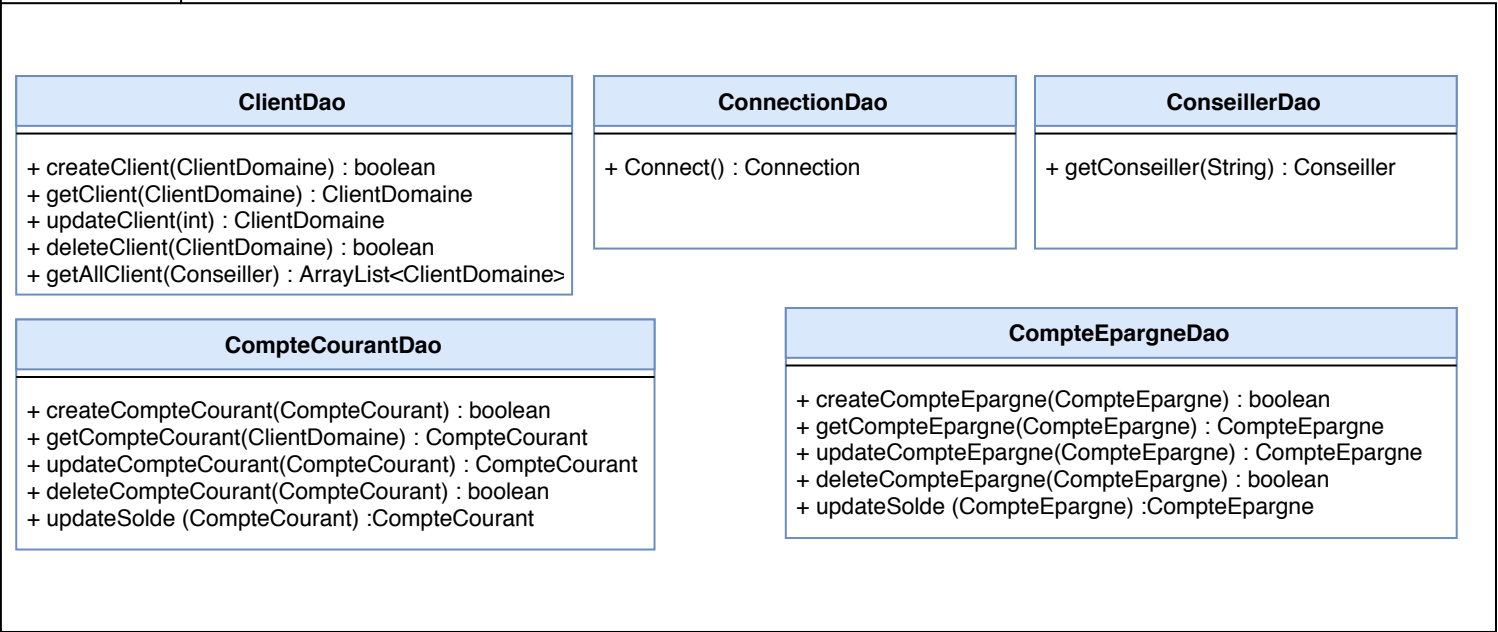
ClientDao

+ createClient(ClientDomaine) : boolean
+ getClient(ClientDomaine) : ClientDomaine
+ updateClient(int) : ClientDomaine
+ deleteClient(ClientDomaine) : boolean
+ getAllClient(Conseiller) : ArrayList<ClientDomaine>

ConnectionDao

+ Connect() : Connection

ConseillerDao

+ getConseiller(String) : Conseiller

CompteCourantDao

+ createCompteCourant(CompteCourant) : boolean
+ getCompteCourant(ClientDomaine) : CompteCourant
+ updateCompteCourant(CompteCourant) : CompteCourant
+ deleteCompteCourant(CompteCourant) : boolean
+ updateSolde (CompteCourant) :CompteCourant

CompteEpargneDao

+ createCompteEpargne(CompteEpargne) : boolean
+ getCompteEpargne(CompteEpargne) : CompteEpargne
+ updateCompteEpargne(CompteEpargne) : CompteEpargne
+ deleteCompteEpargne(CompteEpargne) : boolean
+ updateSolde (CompteEpargne) :CompteEpargne